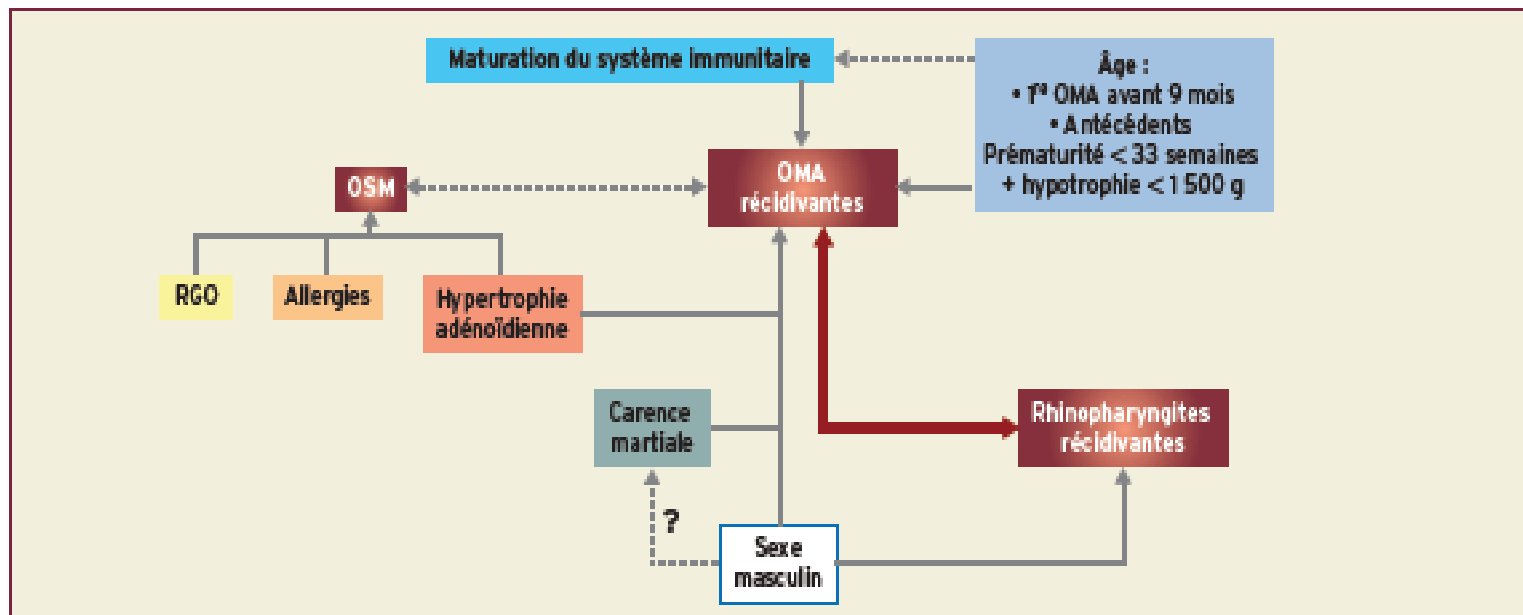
Maturation du système immunitaire

Âge :
• 1ʳᵉ OMA avant 9 mois
• Antécédents
Prématurité < 33 semaines
+ hypotrophie < 1 500 g

OSM

OMA récidivantes

RGO

Allergies

Hypertrophie adénoïdienne

Carence martiale

Rhinopharyngites récidivantes

?

Sexe masculin